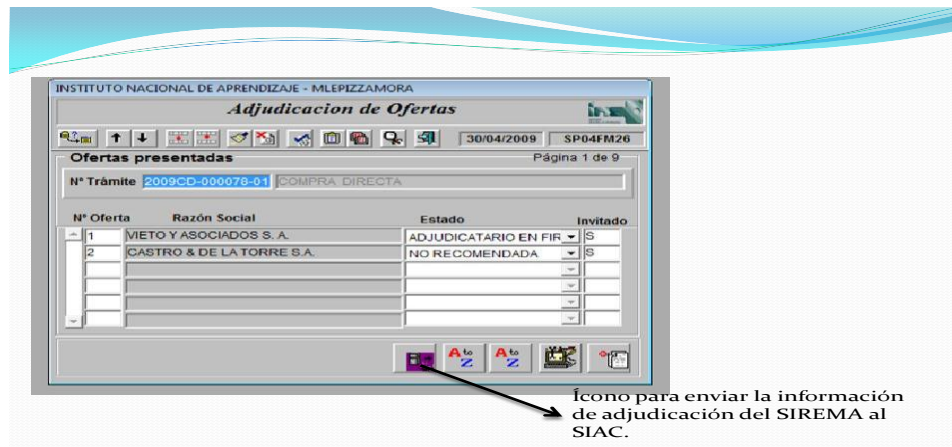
INSTITUTO NACIONAL DE APRENDIZAJE - MLEPIZZAMORA

Adjudicacion de Ofertas

30/04/2009 SP04FM26

Ofertas presentadas

Página 1 de 9

N° Trámite 2009CD-000078-01 COMPRA DIRECTA

| N° Oferta | Razón Social | Estado | Invitado |
|---|---|---|---|
| 1 | VIETO Y ASOCIADOS S. A. | ADJUDICATARIO EN FIR | S |
| 2 | CASTRO & DE LA TORRE S.A. | NO RECOMENDADA | S |

Ícono para enviar la información de adjudicación del SIREMA al SIAC.